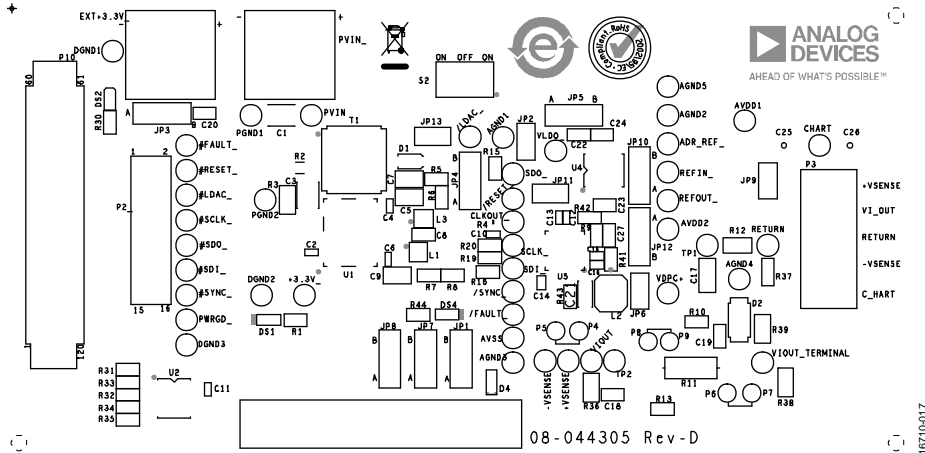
EXT+3.3V
DGND1
P10
PVIN_
S2
ON OFF ON
ANALOG DEVICES
AHEAD OF WHAT'S POSSIBLE™
Compliant RoHS 2002/95/EC
R30
DS2
A
JP3
B
C20
PGND1
C1
PVIN
T1
JP13
LDAC_
AGND1
JP2
A
JP5
B
VLDO
C24
C22
AGND5
AGND2
ADR_REF_
AVDD1
C25
CHART
C26
P3
1
2
P2
15
16
#FAULT_
#RESET_
#LDAC_
#SCLK_
#SDO_
#SDI_
#SYNC_
PWRGD_
DGND3
R2
R3
C3
PGND2
D1
R5
C7
R6
C5
C4
L3
C8
C2
C6
L1
C9
U1
JP4
R15
/RESET_
SDO_
CLKOUT
R4
C10
R20
R19
SCLK_
SDI_L
R16
/SYNC
/FAULT_
AVSS
AGND3
D4
JP11
U4
C13
R42
C23
C27
C15
R41
C16
U5
C14
R43
L2
JP6
JP10
B
A
REFIN_
REFOUT_
AVDD2
JP12
B
A
VDPC
JP9
R12
RETURN
TP1
AGND4
R37
C17
+VSENSE
VI_OUT
RETURN
-VSENSE
C_HART
DGND2
+3.3V_
DS1
R1
R7
R8
R44
DS4
JP8
JP7
JP1
B
A
P5
P4
-VSENSE
+VSENSE
VIOUT
TP2
R36
C18
P8
P9
R10
D2
C19
R39
VIOUT_TERMINAL
R11
P6
P7
R38
R13
R31
R33
R32
R34
R35
U2
C11
08-044305 Rev-D
16710-017